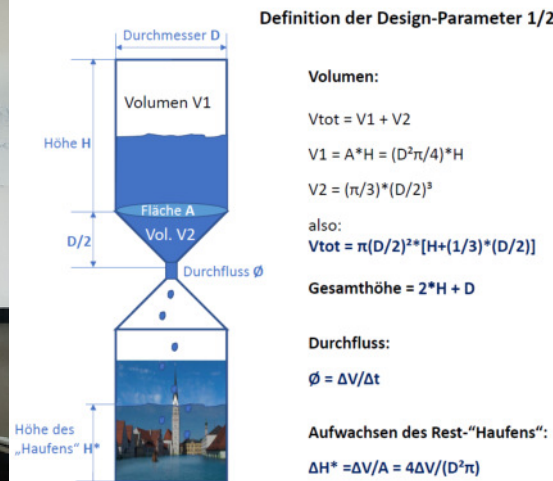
Definition der Design-Parameter 1/2

Durchmesser D

Volumen V1

Höhe H

Fläche A

Vol. V2

D/2

Durchfluss Ø

Höhe des „Haufens" H*

Volumen:

Vtot = V1 + V2

V1 = A*H = (D²π/4)*H

V2 = (π/3)*(D/2)³

also:

Vtot = π(D/2)²*[H+(1/3)*(D/2)]

Gesamthöhe = 2*H + D

Durchfluss:

Ø = ΔV/Δt

Aufwachsen des Rest-"Haufens":

ΔH* =ΔV/A = 4ΔV/(D²π)